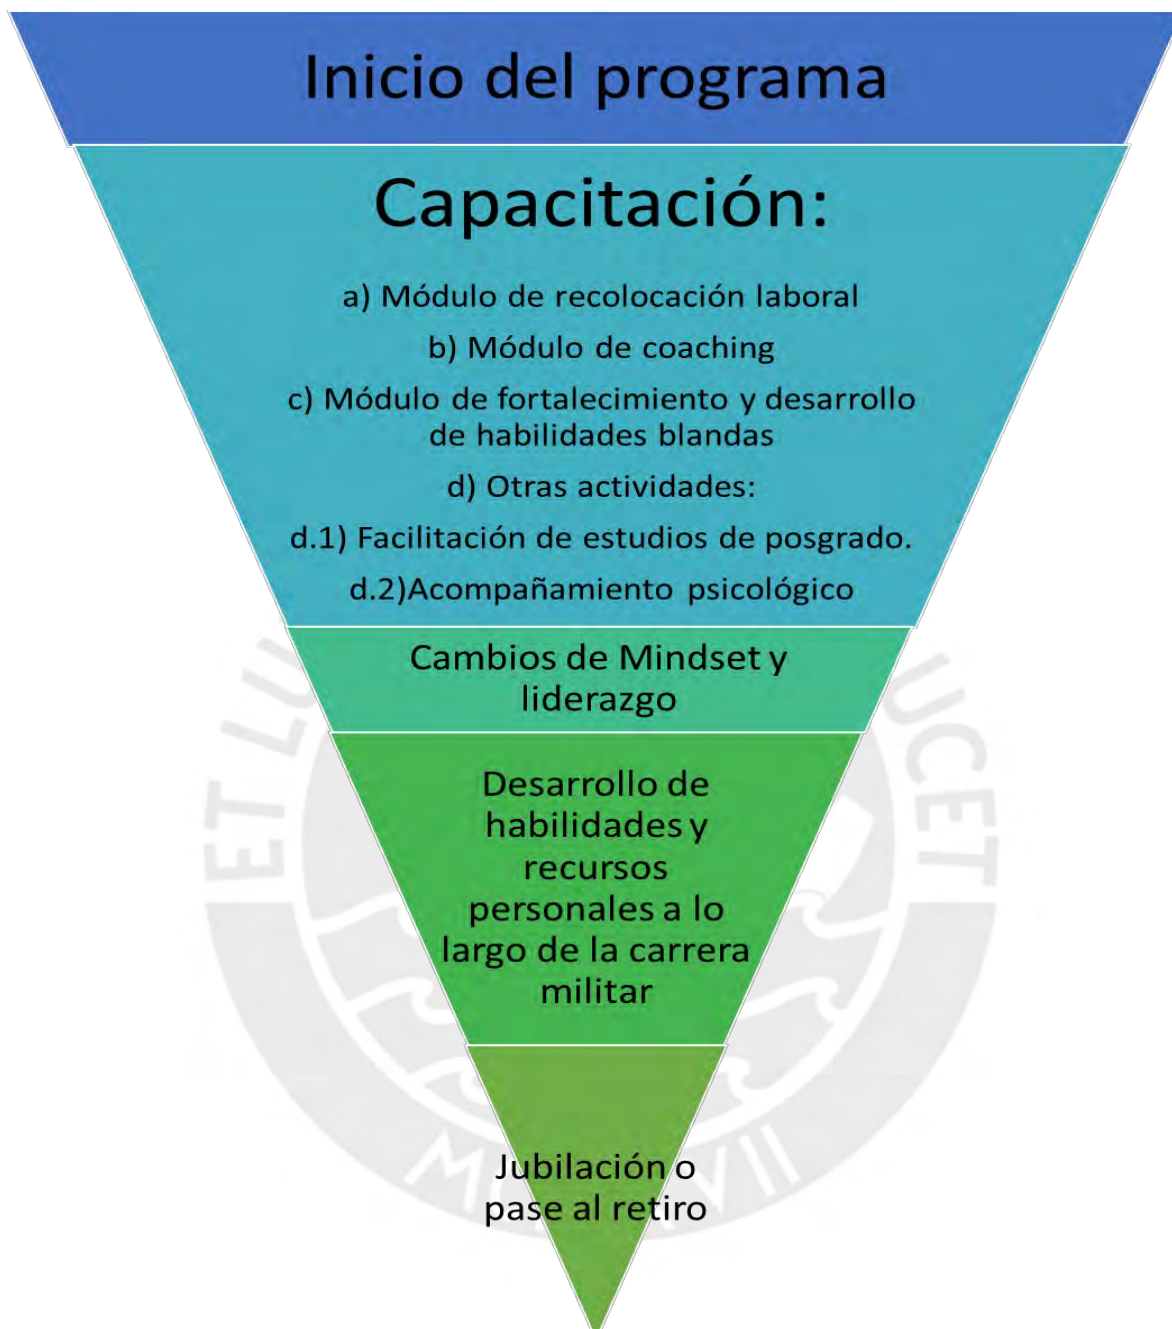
Inicio del programa

Capacitación:

a) Módulo de recolocación laboral

b) Módulo de coaching

c) Módulo de fortalecimiento y desarrollo de habilidades blandas

d) Otras actividades:

d.1) Facilitación de estudios de posgrado.

d.2)Acompañamiento psicológico

Cambios de Mindset y liderazgo

Desarrollo de habilidades y recursos personales a lo largo de la carrera militar

Jubilación o pase al retiro

ET LUX IN TENEBRIS LUCET MCMXVII